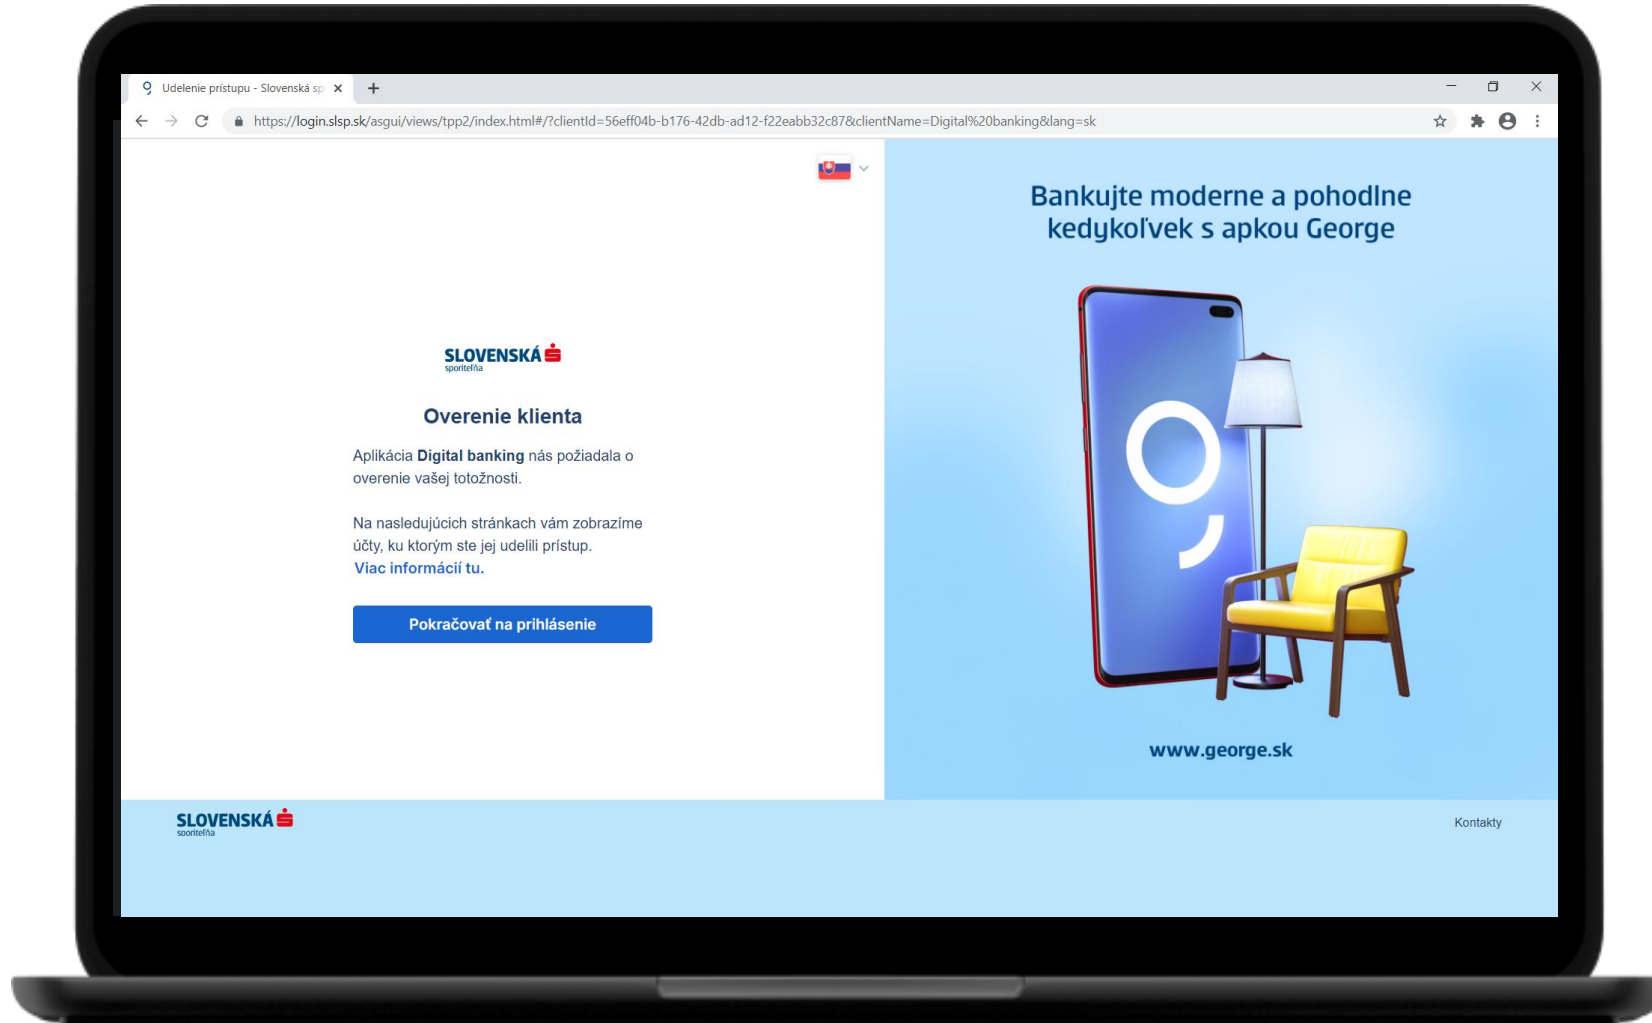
Udelenie prístupu - Slovenská sp ×

https://login.slsp.sk/asgui/views/tpp2/index.html#/?clientId=56eff04b-b176-42db-ad12-f22eabb32c87&clientName=Digital%20banking&lang=sk

SLOVENSKÁ sporiteľňa

Overenie klienta

Aplikácia **Digital banking** nás požiadala o overenie vašej totožnosti.

Na nasledujúcich stránkach vám zobrazíme účty, ku ktorým ste jej udelili prístup.
Viac informácií tu.

Pokračovať na prihlásenie

Bankujte moderne a pohodlne kedykoľvek s apkou George

www.george.sk

SLOVENSKÁ sporiteľňa

Kontakty